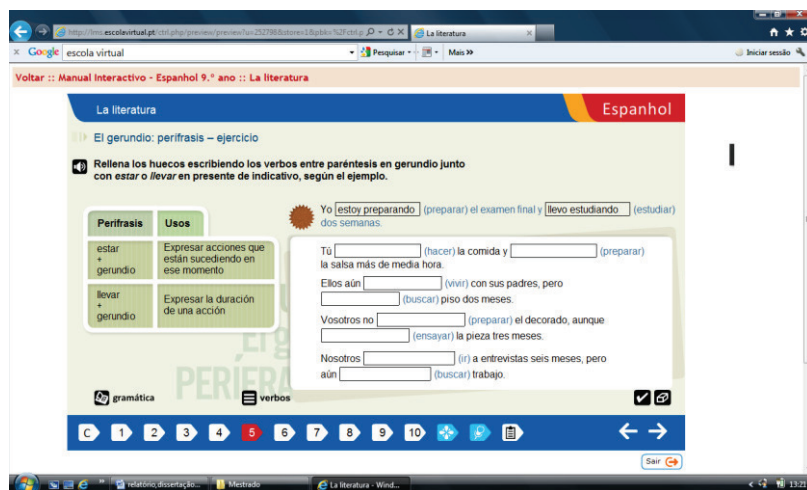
http://lms.escolavirtual.pt/ctrl.php/preview/preview?u=252798&store=1&pbk=%2Fctrl.p La literatura

Google escola virtual Pesquisar Mais » Iniciar sessão

Voltar :: Manual Interactivo - Espanhol 9.º ano :: La literatura

La literatura Espanhol

El gerundio: perífrasis – ejercicio

Rellena los huecos escribiendo los verbos entre paréntesis en gerundio junto con *estar* o *llevar* en presente de indicativo, según el ejemplo.

| Perífrasis | Usos |
|---|---|
| estar + gerundio | Expresar acciones que están sucediendo en ese momento |
| llevar + gerundio | Expresar la duración de una acción |

Yo estoy preparando (preparar) el examen final y llevo estudiando (estudiar) dos semanas.

Tú ______ (hacer) la comida y ______ (preparar) la salsa más de media hora.

Ellos aún ______ (vivir) con sus padres, pero ______ (buscar) piso dos meses.

Vosotros no ______ (preparar) el decorado, aunque ______ (ensayar) la pieza tres meses.

Nosotros ______ (ir) a entrevistas seis meses, pero aún ______ (buscar) trabajo.

gramática verbos

C 1 2 3 4 5 6 7 8 9 10

Sair

relatório, dissertação... Mestrado La literatura - Wind... 13:21